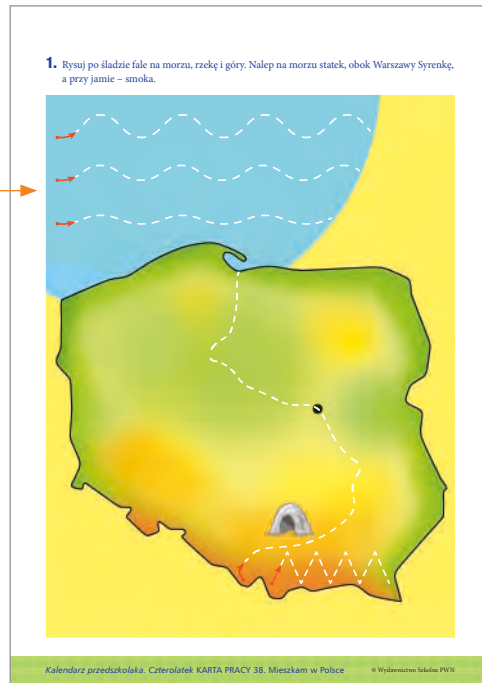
**1.** Rysuj po śladzie fale na morzu, rzekę i góry. Nalep na morzu statek, obok Warszawy Syrenkę, a przy jamie – smoka.

*Kalendarz przedszkolaka. Czterolatek* KARTA PRACY 38. Mieszkam w Polsce © Wydawnictwo Szkolne PWN